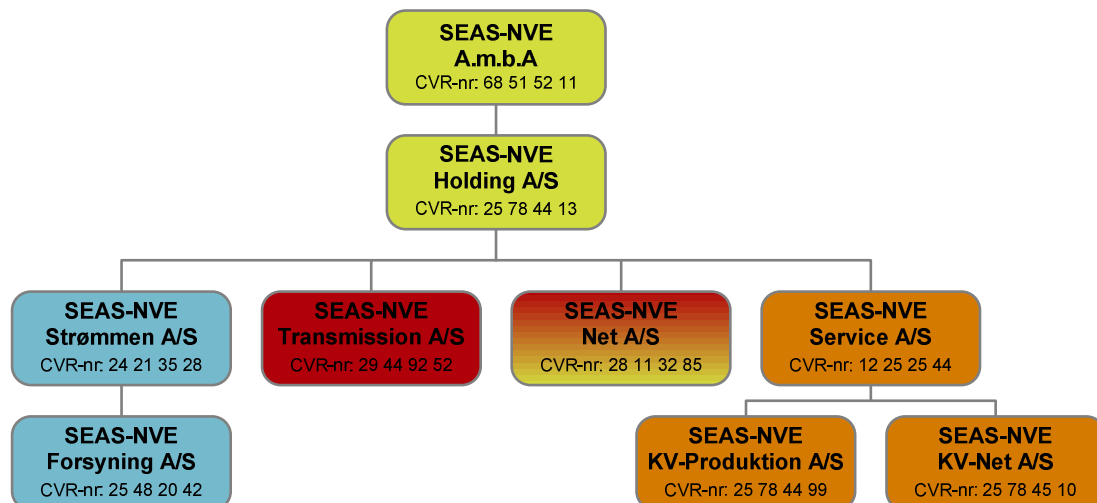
SEAS-NVE
A.m.b.A
CVR-nr: 68 51 52 11

SEAS-NVE
Holding A/S
CVR-nr: 25 78 44 13

SEAS-NVE
Strømmen A/S
CVR-nr: 24 21 35 28

SEAS-NVE
Transmission A/S
CVR-nr: 29 44 92 52

SEAS-NVE
Net A/S
CVR-nr: 28 11 32 85

SEAS-NVE
Service A/S
CVR-nr: 12 25 25 44

SEAS-NVE
Forsyning A/S
CVR-nr: 25 48 20 42

SEAS-NVE
KV-Produktion A/S
CVR-nr: 25 78 44 99

SEAS-NVE
KV-Net A/S
CVR-nr: 25 78 45 10